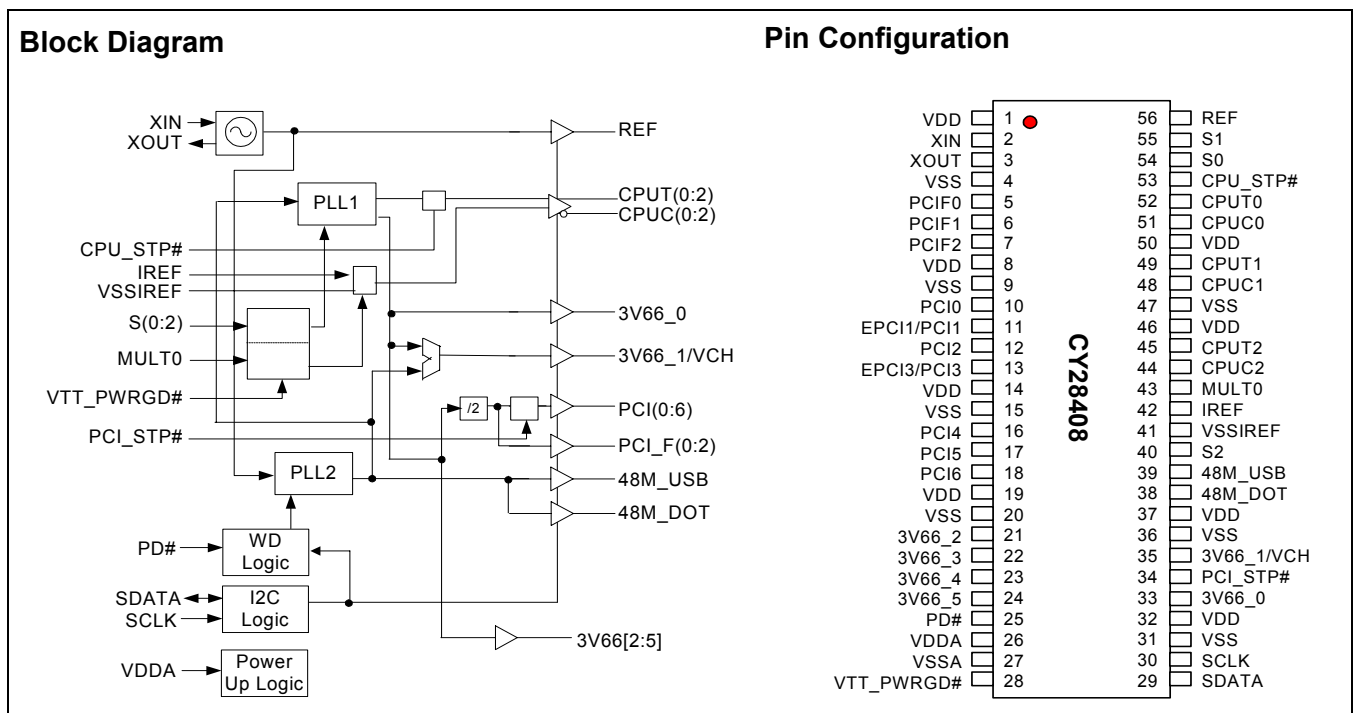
Block Diagram

XIN
XOUT
REF
PLL1
CPUT(0:2)
CPUC(0:2)
CPU_STP#
IREF
VSSIREF
S(0:2)
3V66_0
MULT0
3V66_1/VCH
VTT_PWRGD#
/2
PCI(0:6)
PCI_STP#
PCI_F(0:2)
PLL2
48M_USB
48M_DOT
PD#
WD Logic
SDATA
SCLK
I2C Logic
3V66[2:5]
VDDA
Power Up Logic

Pin Configuration

CY28408

| Pin | # | # | Pin |
|---|---|---|---|
| VDD | 1 | 56 | REF |
| XIN | 2 | 55 | S1 |
| XOUT | 3 | 54 | S0 |
| VSS | 4 | 53 | CPU_STP# |
| PCIF0 | 5 | 52 | CPUT0 |
| PCIF1 | 6 | 51 | CPUC0 |
| PCIF2 | 7 | 50 | VDD |
| VDD | 8 | 49 | CPUT1 |
| VSS | 9 | 48 | CPUC1 |
| PCI0 | 10 | 47 | VSS |
| EPCI1/PCI1 | 11 | 46 | VDD |
| PCI2 | 12 | 45 | CPUT2 |
| EPCI3/PCI3 | 13 | 44 | CPUC2 |
| VDD | 14 | 43 | MULT0 |
| VSS | 15 | 42 | IREF |
| PCI4 | 16 | 41 | VSSIREF |
| PCI5 | 17 | 40 | S2 |
| PCI6 | 18 | 39 | 48M_USB |
| VDD | 19 | 38 | 48M_DOT |
| VSS | 20 | 37 | VDD |
| 3V66_2 | 21 | 36 | VSS |
| 3V66_3 | 22 | 35 | 3V66_1/VCH |
| 3V66_4 | 23 | 34 | PCI_STP# |
| 3V66_5 | 24 | 33 | 3V66_0 |
| PD# | 25 | 32 | VDD |
| VDDA | 26 | 31 | VSS |
| VSSA | 27 | 30 | SCLK |
| VTT_PWRGD# | 28 | 29 | SDATA |